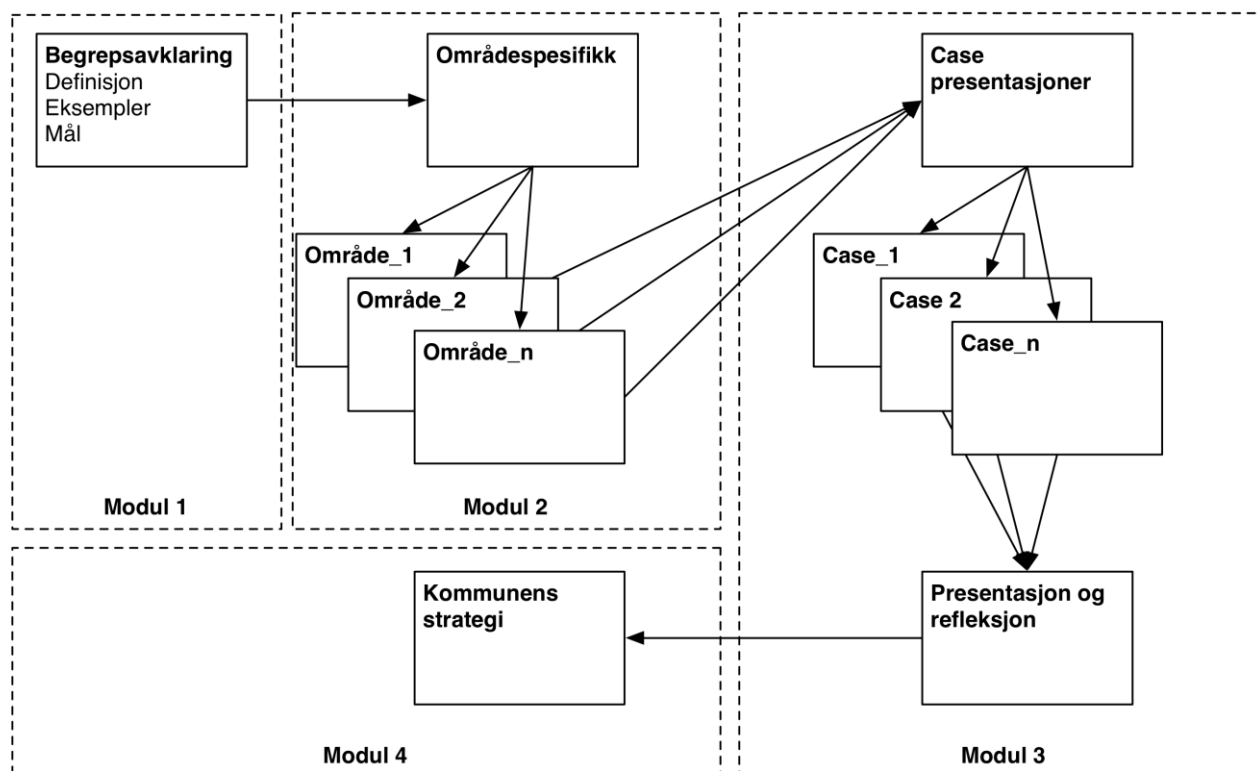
Begrepsavklaring
Definisjon
Eksempler
Mål

Modul 1

Områdespesifikk

Område_1

Område_2

Område_n

Modul 2

Case presentasjoner

Case_1

Case 2

Case_n

Presentasjon og refleksjon

Modul 3

Kommunens strategi

Modul 4